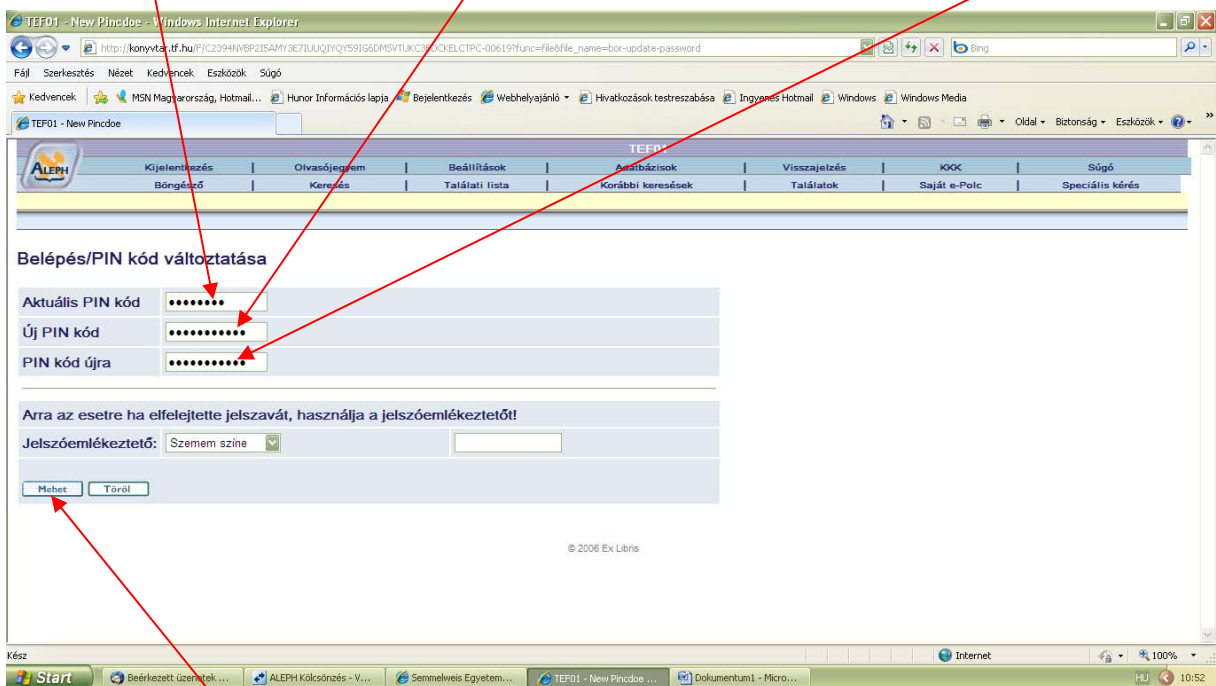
TEF01 - New Pincdoe - Windows Internet Explorer

http://konyvtar.tf.hu/F/C2394NVBP2I5AMY3E7IUUQIYQY59IG6DMSVTUKC3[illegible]CKELCTPC-00619?func=file&file_name=bor-update-password

Bing

Fájl Szerkesztés Nézet Kedvencek Eszközök Súgó

Kedvencek | MSN Magyarország, Hotmail... | Hunor Információs lapja | Bejelentkezés | Webhelyajánló | Hivatkozások testreszabása | Ingyenes Hotmail | Windows | Windows Media

TEF01 - New Pincdoe

Oldal Biztonság Eszközök

TEF01

ALEPH

| Kijelentkezés | Olvasójegyem | Beállítások | Adatbázisok | Visszajelzés | KKK | Súgó |
|---|---|---|---|---|---|---|
| Böngésző | Keresés | Találati lista | Korábbi keresések | Találatok | Saját e-Polc | Speciális kérés |

Belépés/PIN kód változtatása

Aktuális PIN kód ••••••••

Új PIN kód •••••••••••

PIN kód újra •••••••••••

Arra az esetre ha elfelejtette jelszavát, használja a jelszóemlékeztetőt!

Jelszóemlékeztető: Szemem színe

Mehet Töröl

© 2006 Ex Libris

Kész

Internet

100%

Start | Beérkezett üzenetek ... | ALEPH Kölcsönzés - V... | Semmelweis Egyetem... | TEF01 - New Pincdoe ... | Dokumentum1 - Micro...

HU 10:52